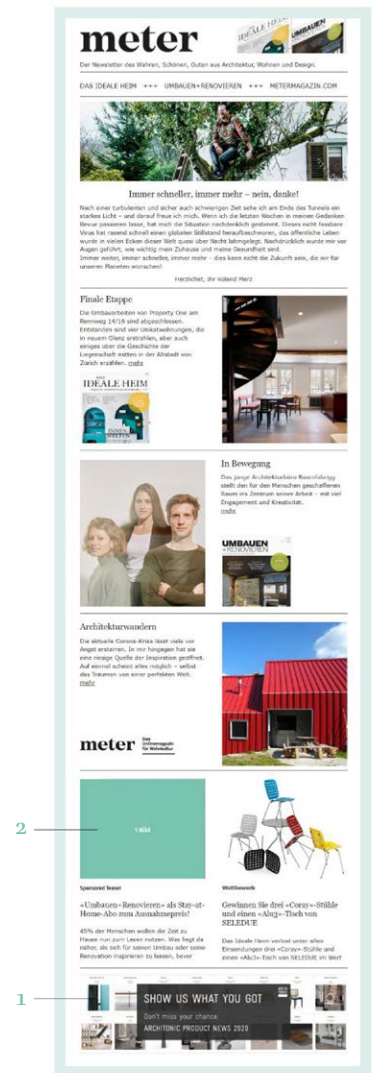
meter

Der Newsletter des Wahren, Schönen, Guten aus Architektur, Wohnen und Design.

DAS IDEALE HEIM +++ UMBAUEN+RENOVIEREN +++ METERMAGAZIN.COM

Immer schneller, immer mehr – nein, danke!

Nach einer turbulenten und sicher auch schwierigen Zeit sehe ich am Ende des Tunnels ein starkes Licht – und darauf freue ich mich. Wenn ich die letzten Wochen in meinen Gedanken Revue passieren lasse, hat mich die Situation nachdenklich gestimmt. Dieses nicht fassbare Virus hat rasend schnell einen globalen Stillstand herausbeschworen, das öffentliche Leben wurde in vielen Ecken dieser Welt quasi über Nacht lahmgelegt. Nachdrücklich wurde mir vor Augen geführt, wie wichtig mein Zuhause und meine Gesundheit sind.
Immer weiter, immer schneller, immer mehr – dies kann nicht die Zukunft sein, die wir für unseren Planeten wünschen!

Herzlichst, Ihr Roland Merz

Finale Etappe

Die Umbauarbeiten von Property One am Rennweg 14/16 sind abgeschlossen. Entstanden sind vier Umbauwohnungen, die in neuem Glanz erstrahlen, aber auch einiges über die Geschichte der Liegenschaft mitten in der Altstadt von Zürich erzählen. mehr

IDEALE HEIM

In Bewegung

Das junge Architekturbüro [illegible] stellt den für den Menschen geschaffenen Raum ins Zentrum seiner Arbeit – mit viel Engagement und Kreativität. mehr

UMBAUEN +RENOVIEREN

Architekturwandern

Die aktuelle Corona-Krise lässt viele vor Angst erstarren. In mir hingegen hat sie eine riesige Quelle der Inspiration geöffnet. Auf einmal scheint alles möglich – selbst das Träumen von einer perfekten Welt. mehr

meter Das Onlinemagazin für Wohnkultur

2

1 Bild

Sponsored teaser

«Umbauen+Renovieren» als Stay-at-Home-Abo zum Ausnahmepreis!

45% der Menschen wollen die Zeit zu Hause nun zum Lesen nutzen. Was liegt da näher, als sich für seinen Umbau oder seine Renovation inspirieren zu lassen, bevor

Wettbewerb

Gewinnen Sie drei «Coray»-Stühle und einen «Abig»-Tisch von SELEDUE

Das Ideale Heim verlost unter allen Einsendungen drei «Coray»-Stühle und einen «Abig»-Tisch von SELEDUE im Wert

1

SHOW US WHAT YOU GOT
Don't miss your chance.
ARCHITONIC PRODUCT NEWS 2020